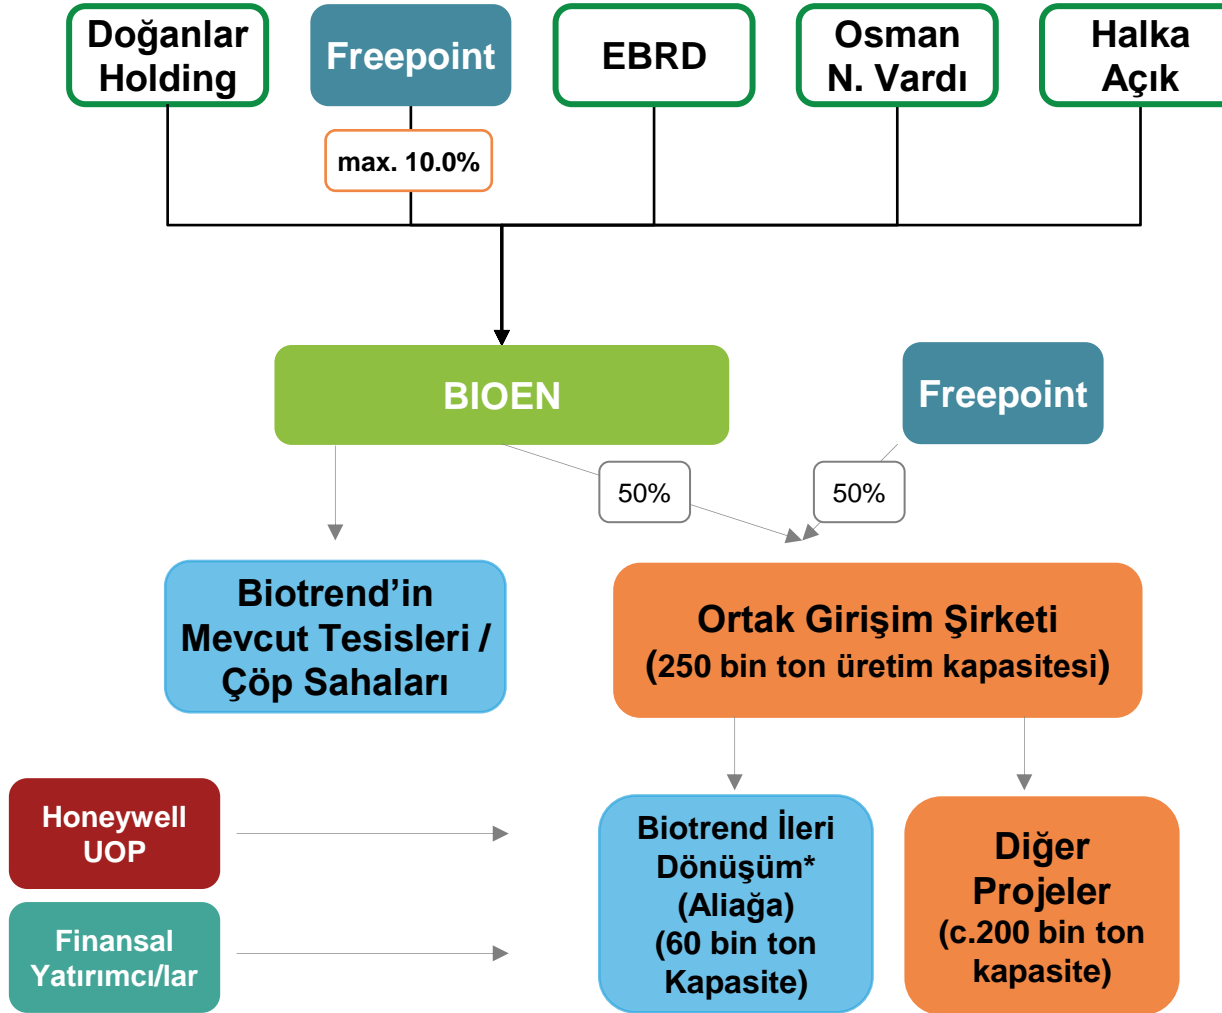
Doğanlar Holding

Freepoint

EBRD

Osman N. Vardı

Halka Açık

max. 10.0%

BIOEN

Freepoint

50%

50%

Biotrend'in Mevcut Tesisleri / Çöp Sahaları

Ortak Girişim Şirketi (250 bin ton üretim kapasitesi)

Honeywell UOP

Finansal Yatırımcı/lar

Biotrend İleri Dönüşüm* (Aliağa) (60 bin ton Kapasite)

Diğer Projeler (c.200 bin ton kapasite)